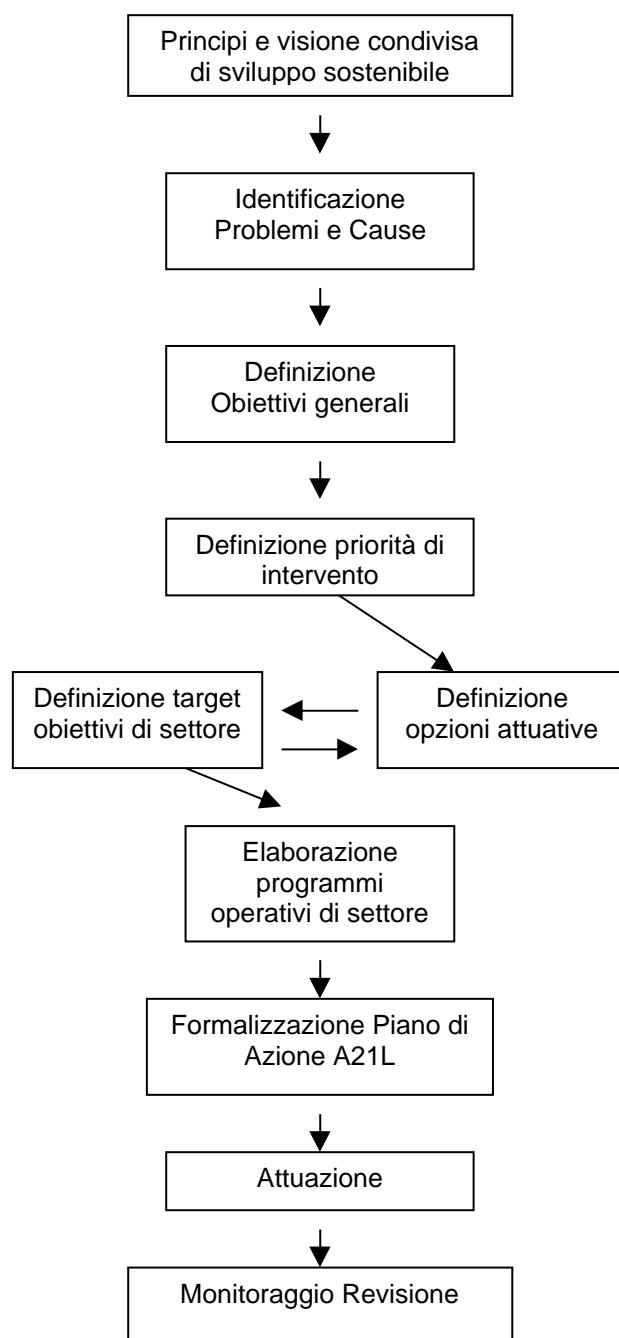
Principi e visione condivisa di sviluppo sostenibile

Identificazione Problemi e Cause

Definizione Obiettivi generali

Definizione priorità di intervento

Definizione target obiettivi di settore

Definizione opzioni attuative

Elaborazione programmi operativi di settore

Formalizzazione Piano di Azione A21L

Attuazione

Monitoraggio Revisione